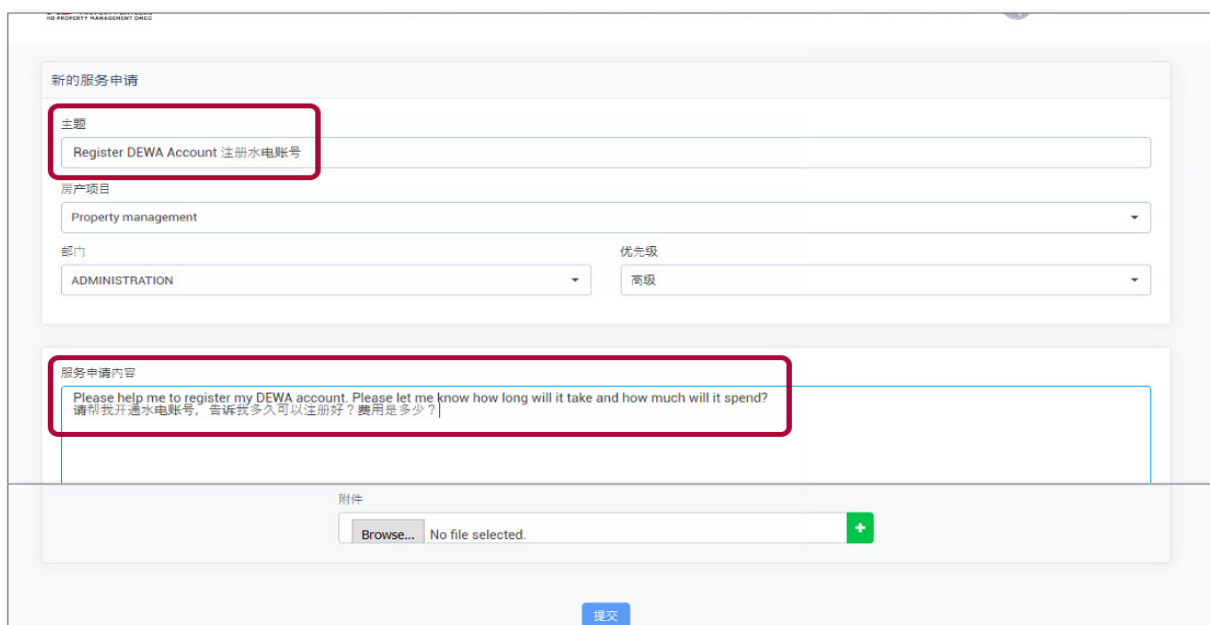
HD PROPERTY MANAGEMENT DMCC

新的服务申请

主题

Register DEWA Account 注册水电账号

房产项目

Property management

部门

ADMINISTRATION

优先级

高级

服务申请内容

Please help me to register my DEWA account. Please let me know how long will it take and how much will it spend?
请帮我开通水电账号，告诉我多久可以注册好？费用是多少？

附件

Browse... No file selected.

提交